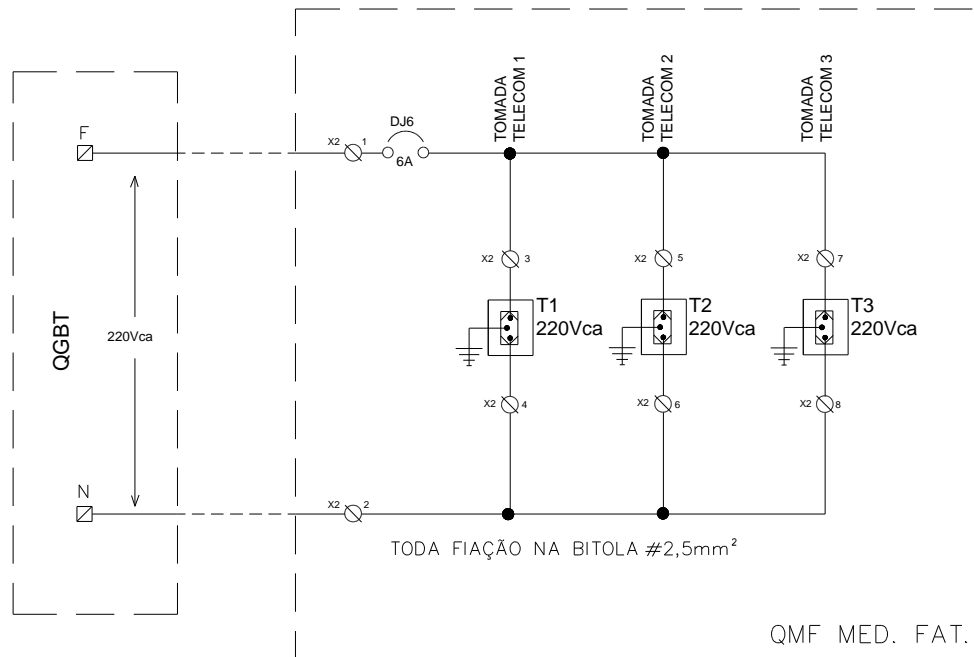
TOMADA TELECOM 1

TOMADA TELECOM 2

TOMADA TELECOM 3

F

X2 1

DJ6

6A

QGBT

220Vca

X2 3

T1
220Vca

X2 4

X2 5

T2
220Vca

X2 6

X2 7

T3
220Vca

X2 8

N

X2 2

TODA FIAÇÃO NA BITOLA #2,5mm$^2$

QMF MED. FAT.